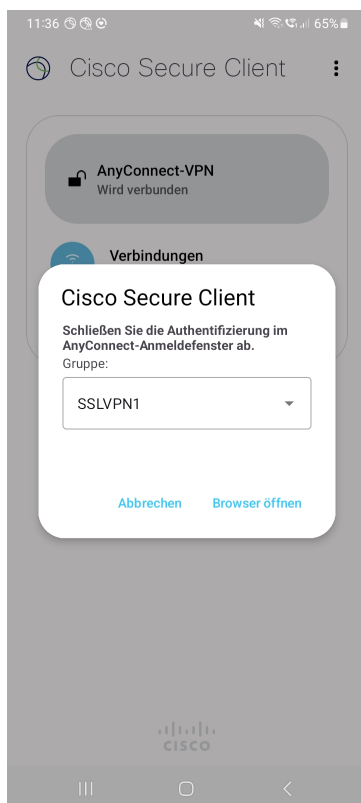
11:36

65%

Cisco Secure Client

AnyConnect-VPN
Wird verbunden

Verbindungen

Cisco Secure Client

Schließen Sie die Authentifizierung im AnyConnect-Anmeldefenster ab.
Gruppe:

SSLVPN1

Abbrechen

Browser öffnen

cisco